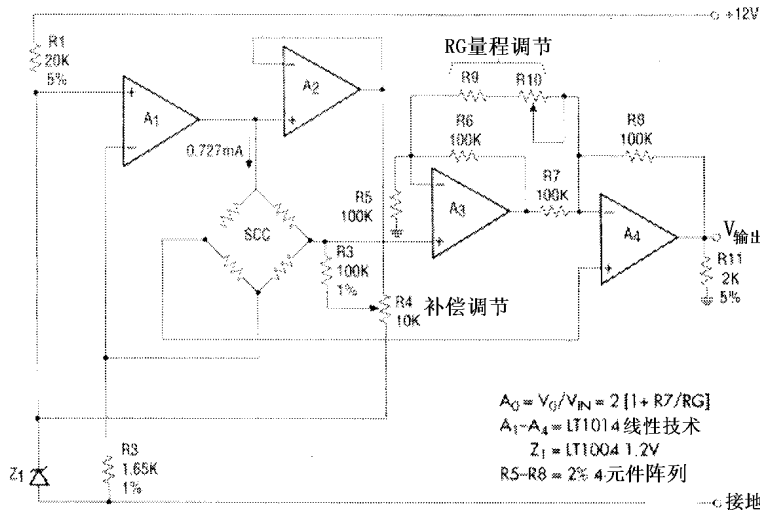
+12V

R1
20K
5%

A1

A2

RG量程调节

R9

R10

R6
100K

R8
100K

0.727mA

R5
100K

A3

R7
100K

A4

$V_{输出}$

SCC

R3
100K
1%

R4
10K

补偿调节

R11
2K
5%

$A_O = V_O/V_{IN} = 2[1 + R7/RG]$
$A_1$~$A_4$ = LT1014线性技术
$Z_1$ = LT1004 1.2V
R5~R8 = 2% 4元件阵列

R3
1.65K
1%

Z1

接地